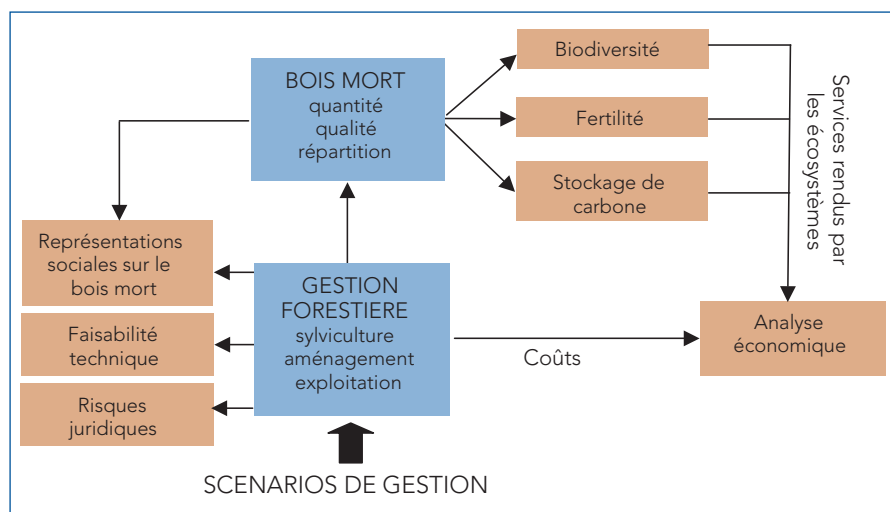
BOIS MORT
quantité
qualité
répartition

Biodiversité

Fertilité

Stockage de carbone

Services rendus par les écosystèmes

Représentations sociales sur le bois mort

Faisabilité technique

Risques juridiques

GESTION FORESTIERE
sylviculture
aménagement
exploitation

Coûts

Analyse économique

SCENARIOS DE GESTION